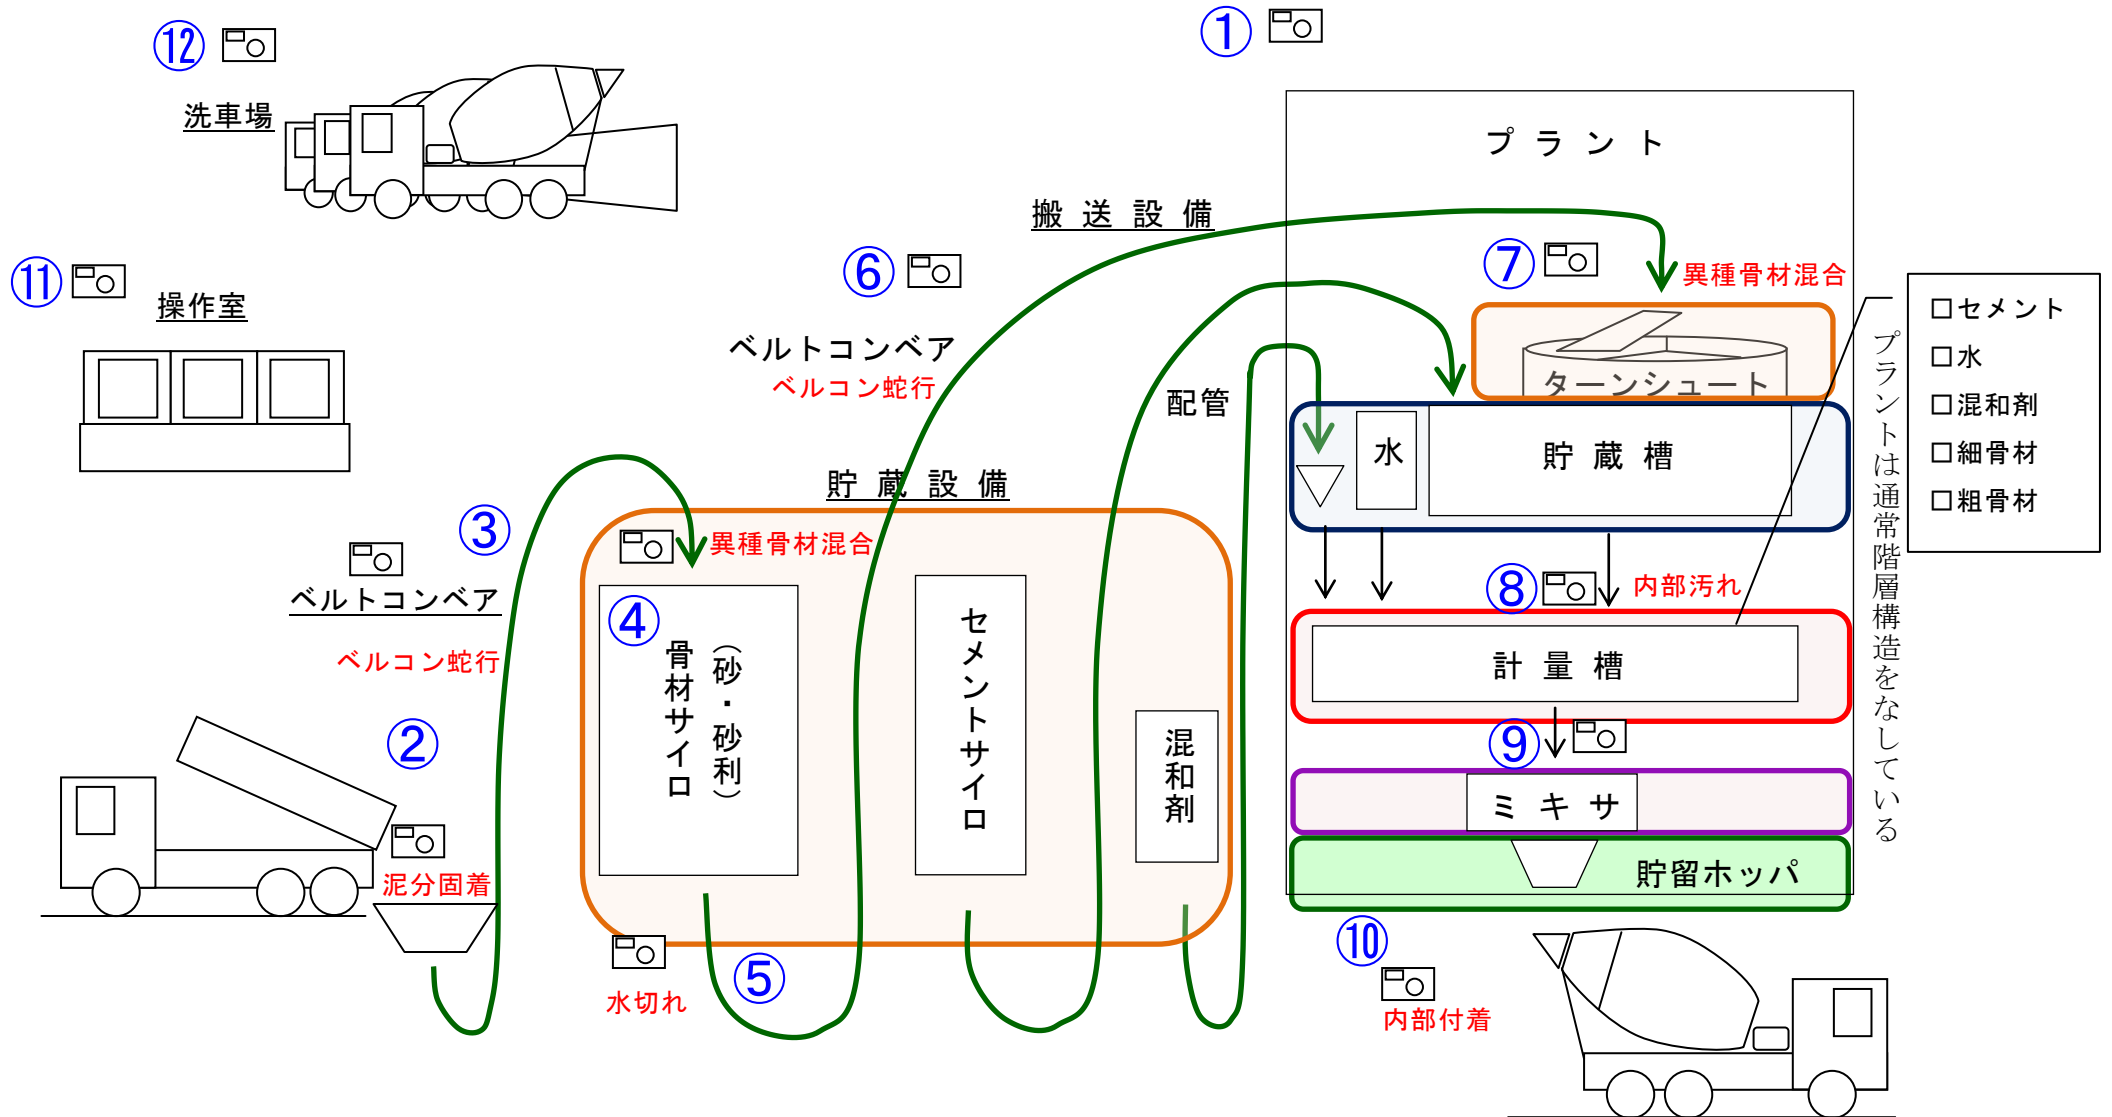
⑫
洗車場

①
プラント

搬送設備

⑪
操作室

⑥
ベルトコンベア
ベルコン蛇行

⑦
異種骨材混合
ターンシュート

配管

水
貯蔵槽

□セメント
□水
□混和剤
□細骨材
□粗骨材

プラントは通常階層構造をなしている

貯蔵設備

③
ベルトコンベア
ベルコン蛇行

異種骨材混合

④
骨材サイロ
（砂・砂利）

セメントサイロ

混和剤

⑧
内部汚れ

計量槽

⑨

ミキサ

貯留ホッパ

②
泥分固着

水切れ

⑤

⑩
内部付着